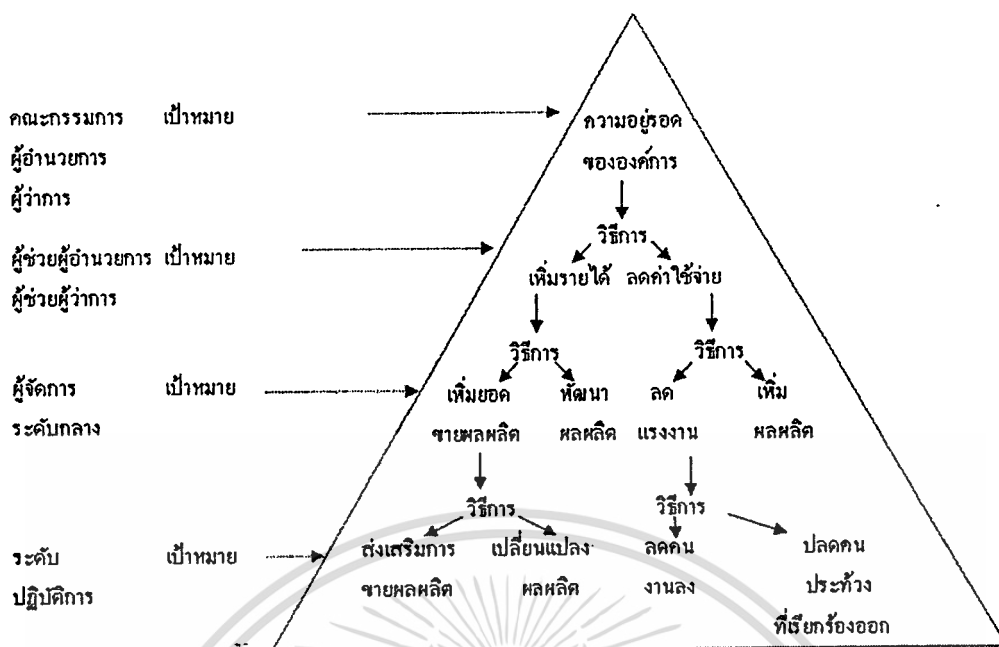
คณะกรรมการ เป้าหมาย
ผู้อำนวยการ
ผู้ว่าการ

ผู้ช่วยผู้อำนวยการ เป้าหมาย
ผู้ช่วยผู้ว่าการ

ผู้จัดการ เป้าหมาย
ระดับกลาง

ระดับ เป้าหมาย
ปฏิบัติการ

ความอยู่รอด
ขององค์การ

วิธีการ
เพิ่มรายได้ ลดค่าใช้จ่าย

วิธีการ
เพิ่มยอด ขายผลผลิต
พัฒนา ผลผลิต

วิธีการ
ลด แรงงาน
เพิ่ม ผลผลิต

วิธีการ
ส่งเสริมการ ขายผลผลิต
เปลี่ยนแปลง ผลผลิต

วิธีการ
ลดคน งานลง
ปลดคน ประท้วง ที่เรียกร้องออก